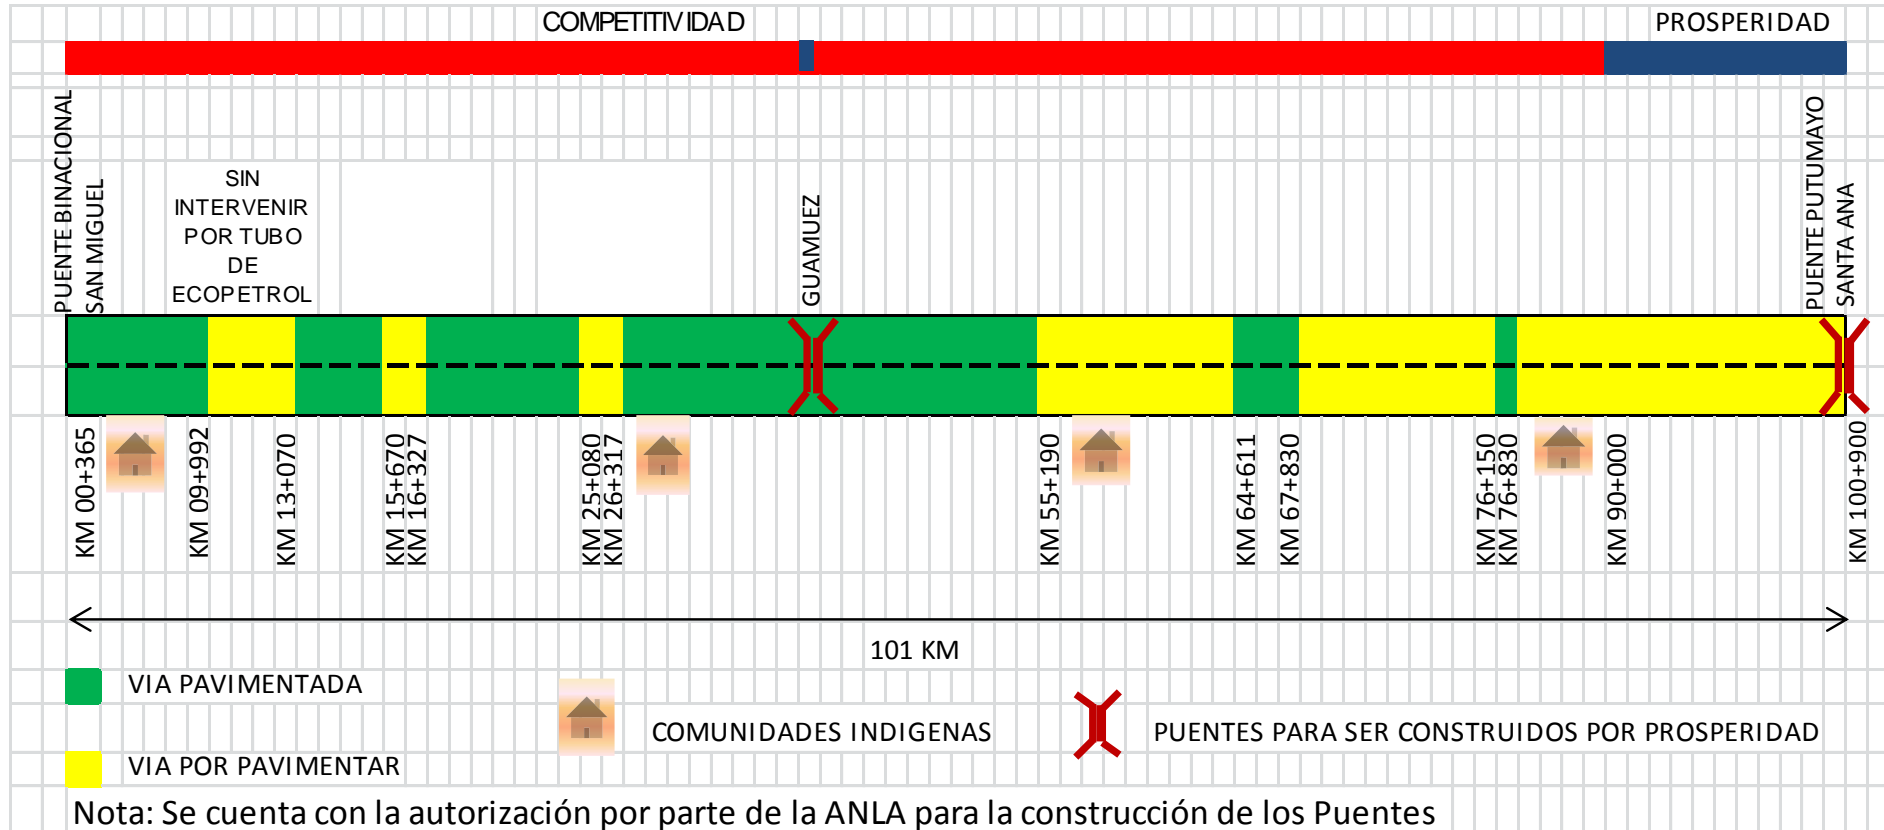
COMPETITIVIDAD

PROSPERIDAD

PUENTE BINACIONAL SAN MIGUEL

SIN INTERVENIR POR TUBO DE ECOPETROL

GUAMUEZ

PUENTE PUTUMAYO SANTA ANA

KM 00+365

KM 09+992

KM 13+070

KM 15+670

KM 16+327

KM 25+080

KM 26+317

KM 55+190

KM 64+611

KM 67+830

KM 76+150

KM 76+830

KM 90+000

KM 100+900

101 KM

VIA PAVIMENTADA

COMUNIDADES INDIGENAS

PUENTES PARA SER CONSTRUIDOS POR PROSPERIDAD

VIA POR PAVIMENTAR

Nota: Se cuenta con la autorización por parte de la ANLA para la construcción de los Puentes